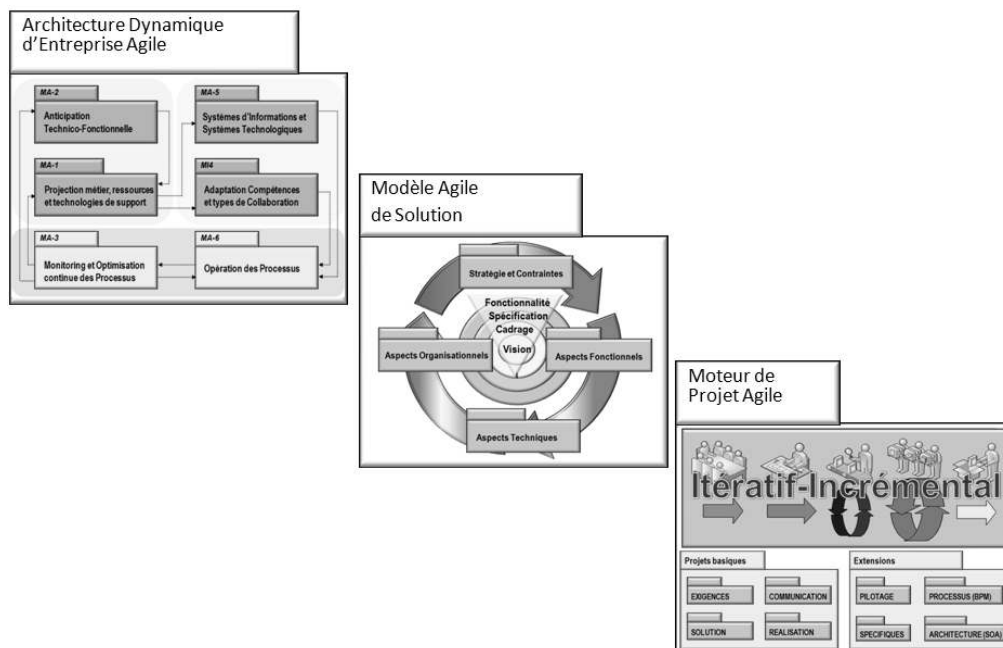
Architecture Dynamique d'Entreprise Agile

MA-2
Anticipation Technico-Fonctionnelle

MA-5
Systèmes d'Informations et Systèmes Technologiques

MA-1
Projection métier, ressources et technologies de support

MI4
Adaptation Compétences et types de Collaboration

MA-3
Monitoring et Optimisation continue des Processus

MA-6
Opération des Processus

Modèle Agile de Solution

Stratégie et Contraintes
Fonctionnalité
Spécification
Cadrage
Vision
Aspects Organisationnels
Aspects Fonctionnels
Aspects Techniques

Moteur de Projet Agile

Itératif-Incrémental

Projets basiques
EXIGENCES
COMMUNICATION
SOLUTION
REALISATION

Extensions
PILOTAGE
PROCESSUS (BPM)
SPECIFIQUES
ARCHITECTURE (SOA)